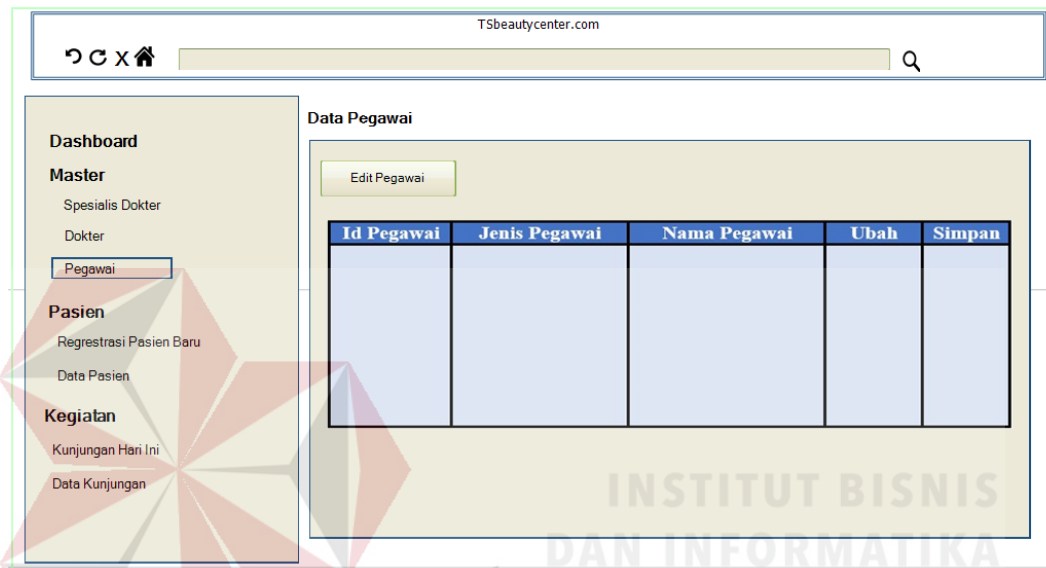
TSbeautycenter.com

Dashboard

Master

Spesialis Dokter

Dokter

Pegawai

Pasien

Regrestrasi Pasien Baru

Data Pasien

Kegiatan

Kunjungan Hari Ini

Data Kunjungan

Data Pegawai

Edit Pegawai

| Id Pegawai | Jenis Pegawai | Nama Pegawai | Ubah | Simpan |
|---|---|---|---|---|
| | | | | |

INSTITUT BISNIS
DAN INFORMATIKA